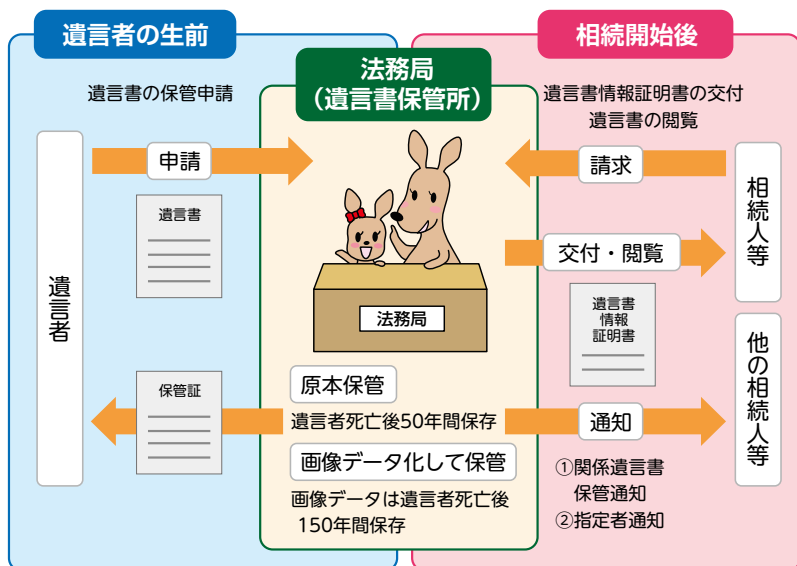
遺言者の生前

遺言書の保管申請

法務局
（遺言書保管所）

相続開始後

遺言書情報証明書の交付
遺言書の閲覧

申請

遺言書

遺言者

請求

相続人等

交付・閲覧

法務局

遺言書
情報
証明書

他の相続人等

保管証

原本保管

遺言者死亡後50年間保存

通知

画像データ化して保管

画像データは遺言者死亡後150年間保存

①関係遺言書保管通知
②指定者通知